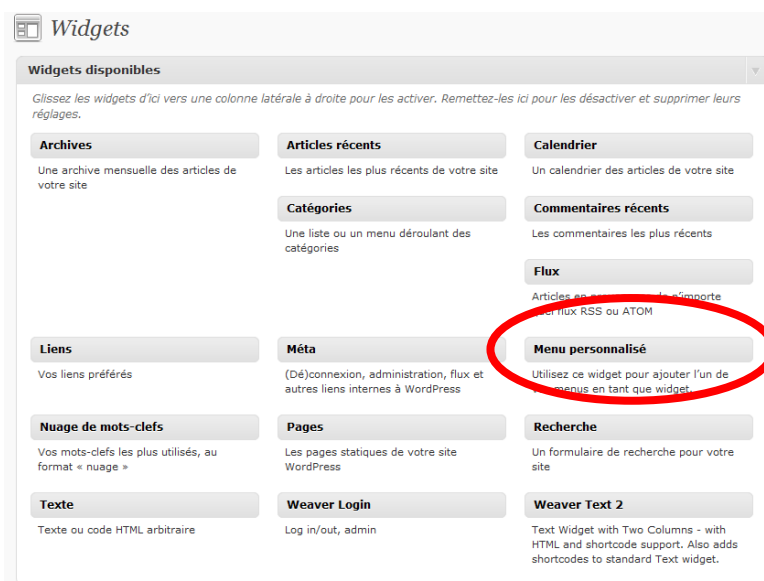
Widgets

Widgets disponibles

Glissez les widgets d'ici vers une colonne latérale à droite pour les activer. Remettez-les ici pour les désactiver et supprimer leurs réglages.

Archives

Une archive mensuelle des articles de votre site

Articles récents

Les articles les plus récents de votre site

Calendrier

Un calendrier des articles de votre site

Catégories

Une liste ou un menu déroulant des catégories

Commentaires récents

Les commentaires les plus récents

Flux

Articles en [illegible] de n'importe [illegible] flux RSS ou ATOM

Liens

Vos liens préférés

Méta

(Dé)connexion, administration, flux et autres liens internes à WordPress

Menu personnalisé

Utilisez ce widget pour ajouter l'un de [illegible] menus en tant que widget.

Nuage de mots-clefs

Vos mots-clefs les plus utilisés, au format « nuage »

Pages

Les pages statiques de votre site WordPress

Recherche

Un formulaire de recherche pour votre site

Texte

Texte ou code HTML arbitraire

Weaver Login

Log in/out, admin

Weaver Text 2

Text Widget with Two Columns - with HTML and shortcode support. Also adds shortcodes to standard Text widget.